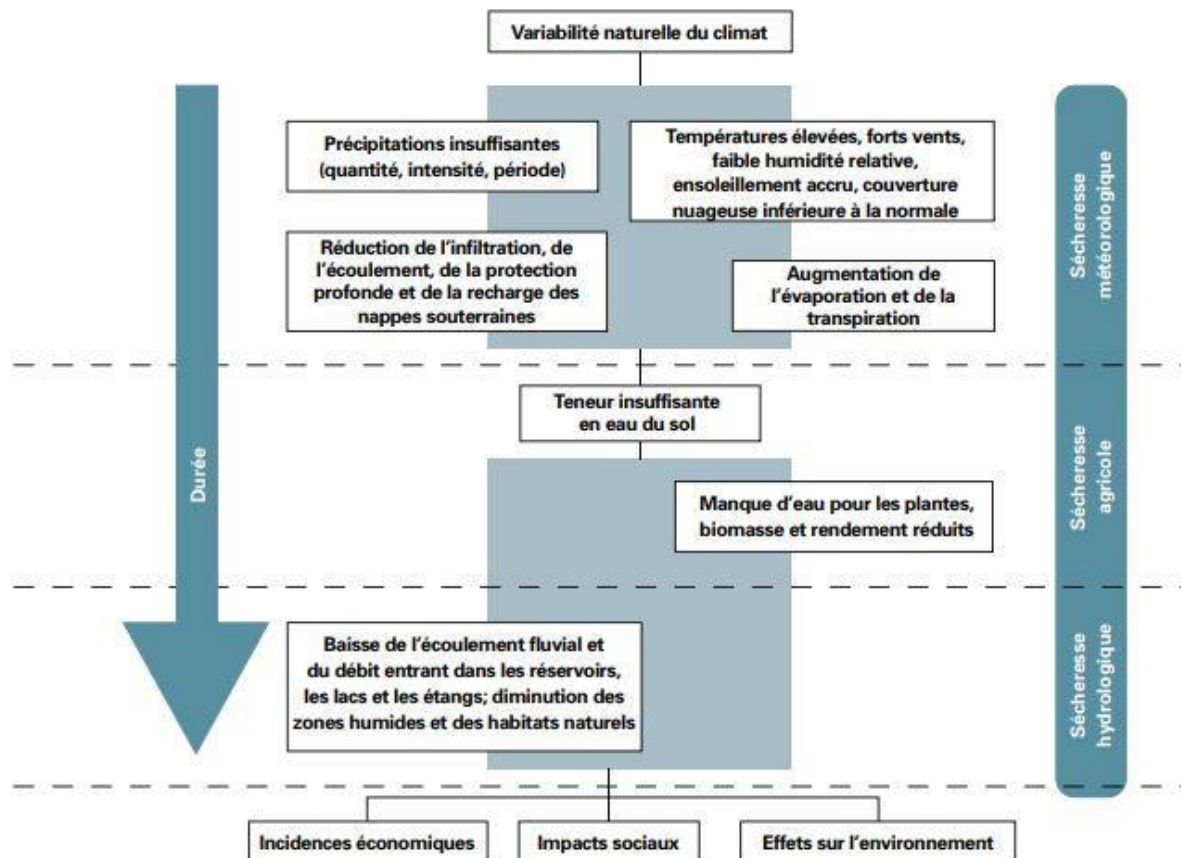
Variabilité naturelle du climat

Durée

Précipitations insuffisantes (quantité, intensité, période)

Températures élevées, forts vents, faible humidité relative, ensoleillement accru, couverture nuageuse inférieure à la normale

Réduction de l'infiltration, de l'écoulement, de la protection profonde et de la recharge des nappes souterraines

Augmentation de l'évaporation et de la transpiration

Sécheresse météorologique

Teneur insuffisante en eau du sol

Manque d'eau pour les plantes, biomasse et rendement réduits

Sécheresse agricole

Baisse de l'écoulement fluvial et du débit entrant dans les réservoirs, les lacs et les étangs; diminution des zones humides et des habitats naturels

Sécheresse hydrologique

Incidences économiques

Impacts sociaux

Effets sur l'environnement